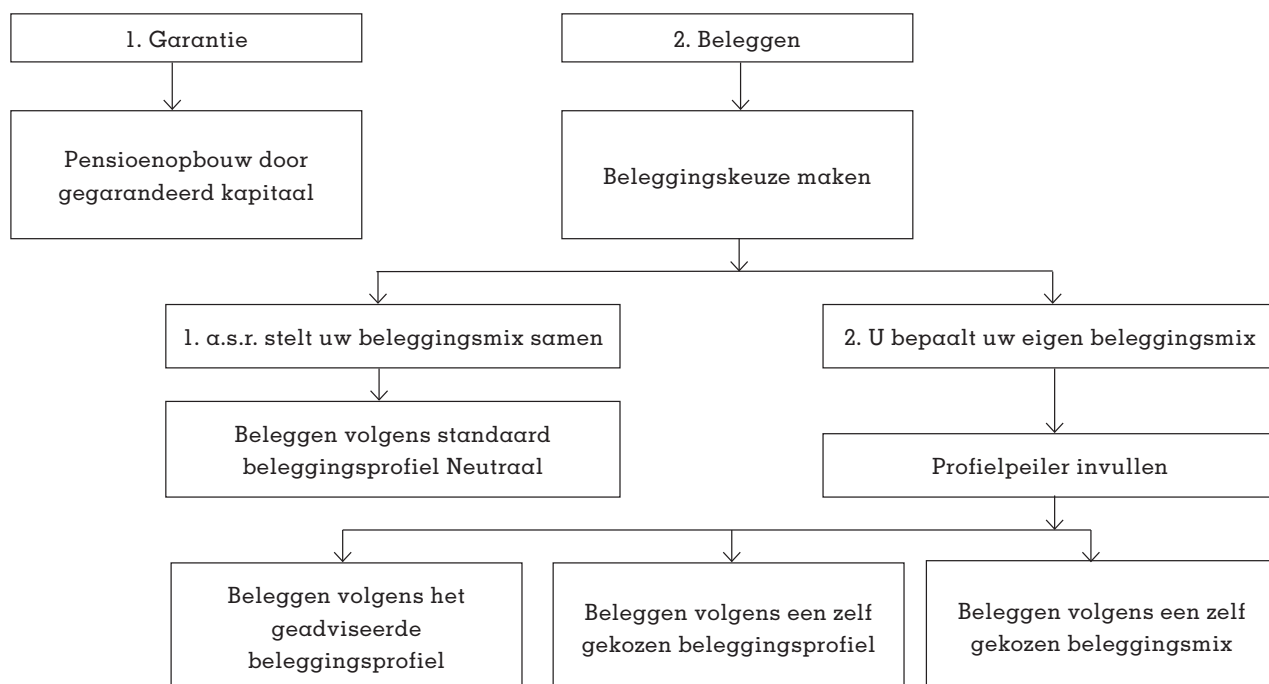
1. Garantie

Pensioenopbouw door gegarandeerd kapitaal

2. Beleggen

Beleggingskeuze maken

1. a.s.r. stelt uw beleggingsmix samen

Beleggen volgens standaard beleggingsprofiel Neutraal

2. U bepaalt uw eigen beleggingsmix

Profielpeiler invullen

Beleggen volgens het geadviseerde beleggingsprofiel

Beleggen volgens een zelf gekozen beleggingsprofiel

Beleggen volgens een zelf gekozen beleggingsmix